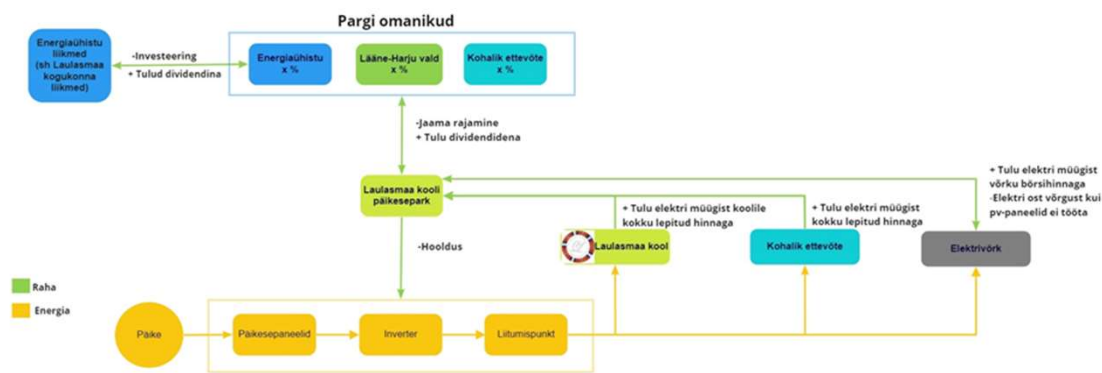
Pargi omanikud

Energiaühistu liikmed (sh Laulasmaa kogukonna liikmed)

-Investeering
+ Tulud dividendina

Energiaühistu x %

Lääne-Harju vald x %

Kohalik ettevõte x %

-Jaama rajamine
+ Tulu dividendidena

Laulasmaa kooli päikesepark

+ Tulu elektri müügist koolile kokku lepitud hinnaga

+ Tulu elektri müügist kokku lepitud hinnaga

+ Tulu elektri müügist võrku börsihinnaga
-Elektri ost võrgust kui pv-paneelid ei tööta

-Hooldus

Laulasmaa kool

Kohalik ettevõte

Elektrivõrk

Raha

Energia

Päike

Päikesepaneelid

Inverter

Liitumispunkt